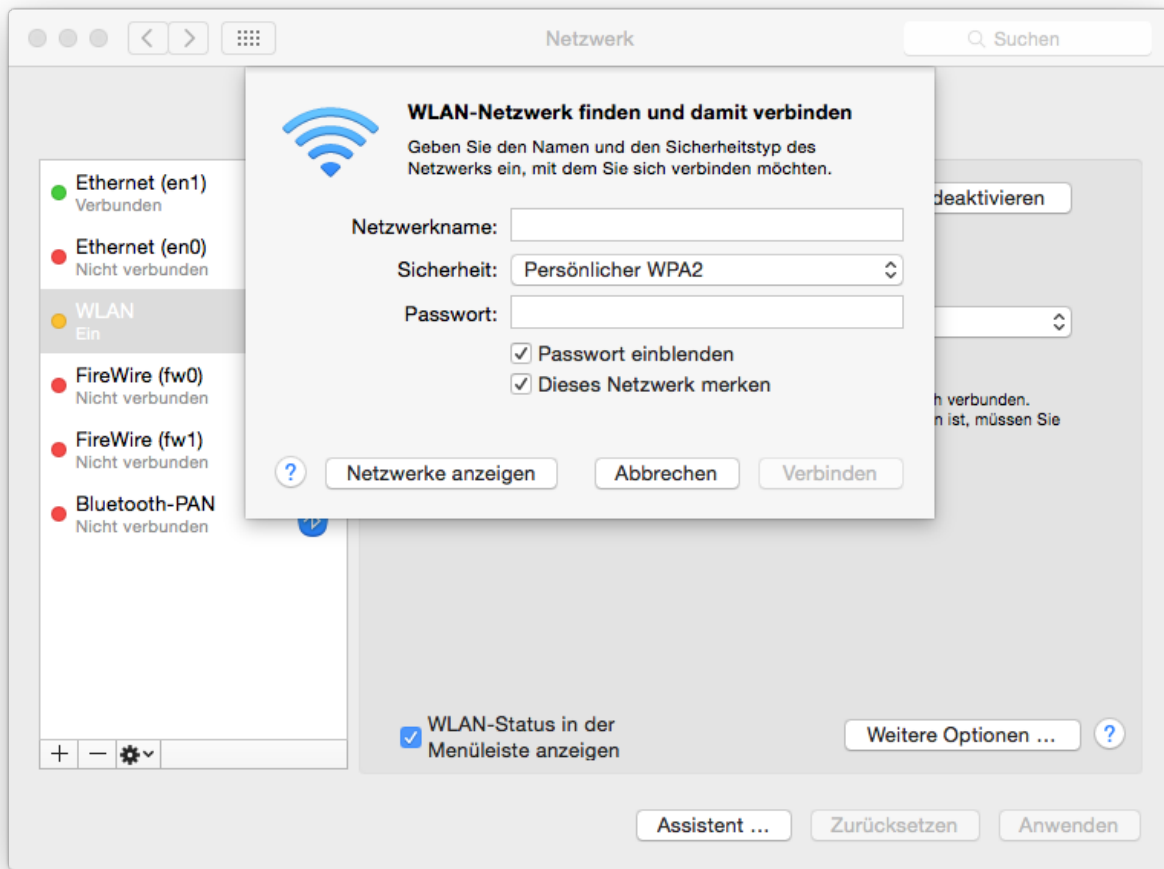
Netzwerk

Suchen

WLAN-Netzwerk finden und damit verbinden

Geben Sie den Namen und den Sicherheitstyp des Netzwerks ein, mit dem Sie sich verbinden möchten.

Netzwerkname:

Sicherheit: Persönlicher WPA2

Passwort:

Passwort einblenden

Dieses Netzwerk merken

?

Netzwerke anzeigen

Abbrechen

Verbinden

Ethernet (en1)
Verbunden

Ethernet (en0)
Nicht verbunden

WLAN
Ein

FireWire (fw0)
Nicht verbunden

FireWire (fw1)
Nicht verbunden

Bluetooth-PAN
Nicht verbunden

+ −

deaktivieren

h verbunden.
n ist, müssen Sie

WLAN-Status in der Menüleiste anzeigen

Weitere Optionen ...

?

Assistent ...

Zurücksetzen

Anwenden